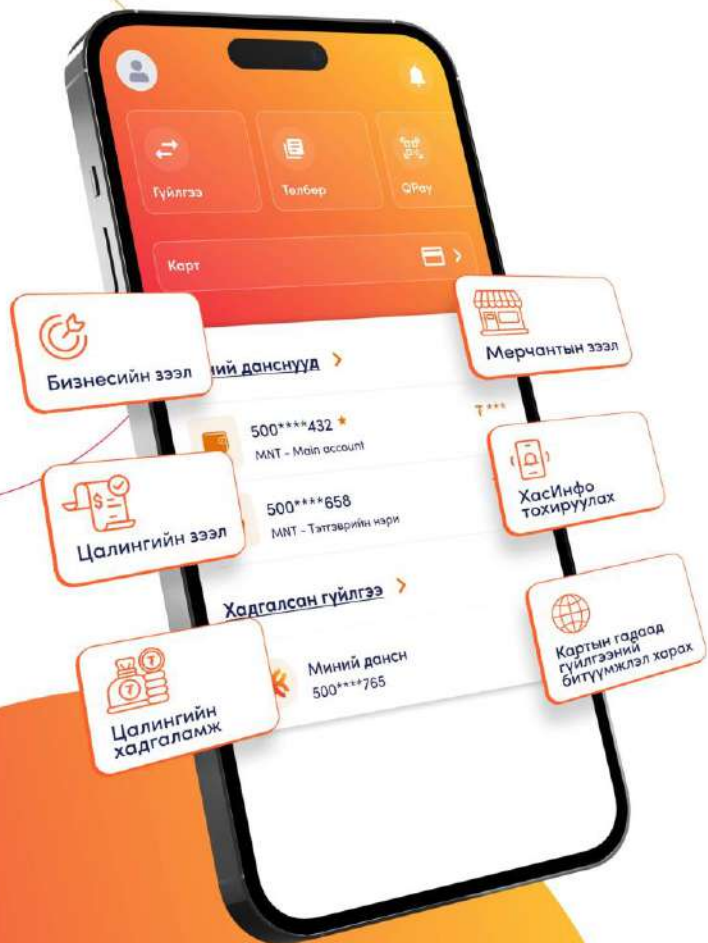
Гүйлгээ
Төлбөр
QPay
Карт
Бизнесийн зээл
ний данснууд >
Мерчантын зээл
500****432 ★
MNT - Main account
₮***
500****658
MNT - Тэтгэврийн нэри
ХасИнфо тохируулах
Цалингийн зээл
Хадгалсан гүйлгээ >
Картын гадаад гүйлгээний битүүмжлэл харах
Миний данс
500****765
Цалингийн хадгаламж